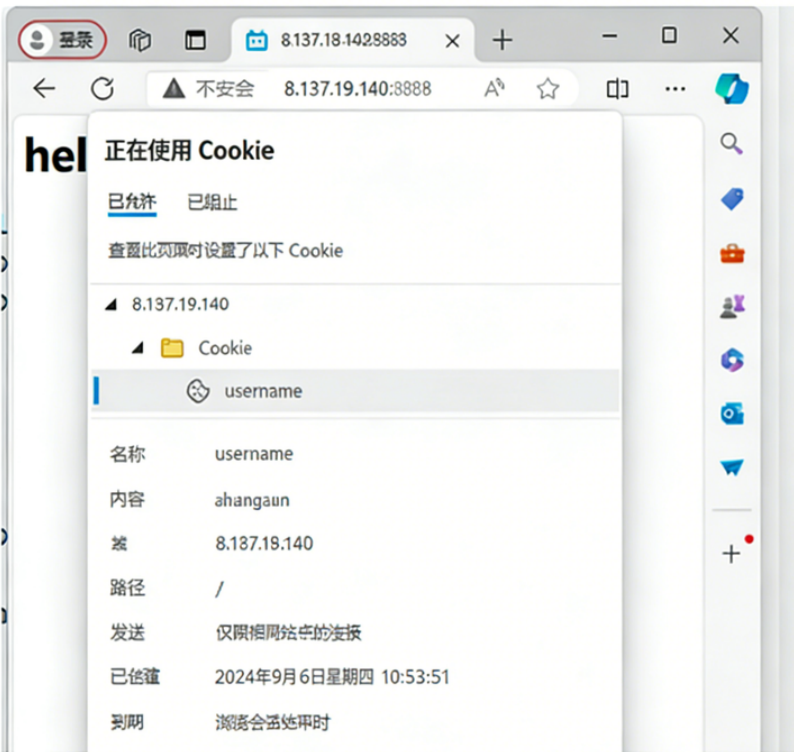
登录

8.137.18.142:8883

不安全 8.137.19.140:8888

hel

正在使用 Cookie

已允许 已阻止

查看此页面时设置了以下 Cookie

8.137.19.140

Cookie

username

名称 username

内容 ahangaun

域 8.187.19.140

路径 /

发送 仅限相同站点的连接

已创建 2024年9月6日星期四 10:53:51

到期 浏览会话结束时